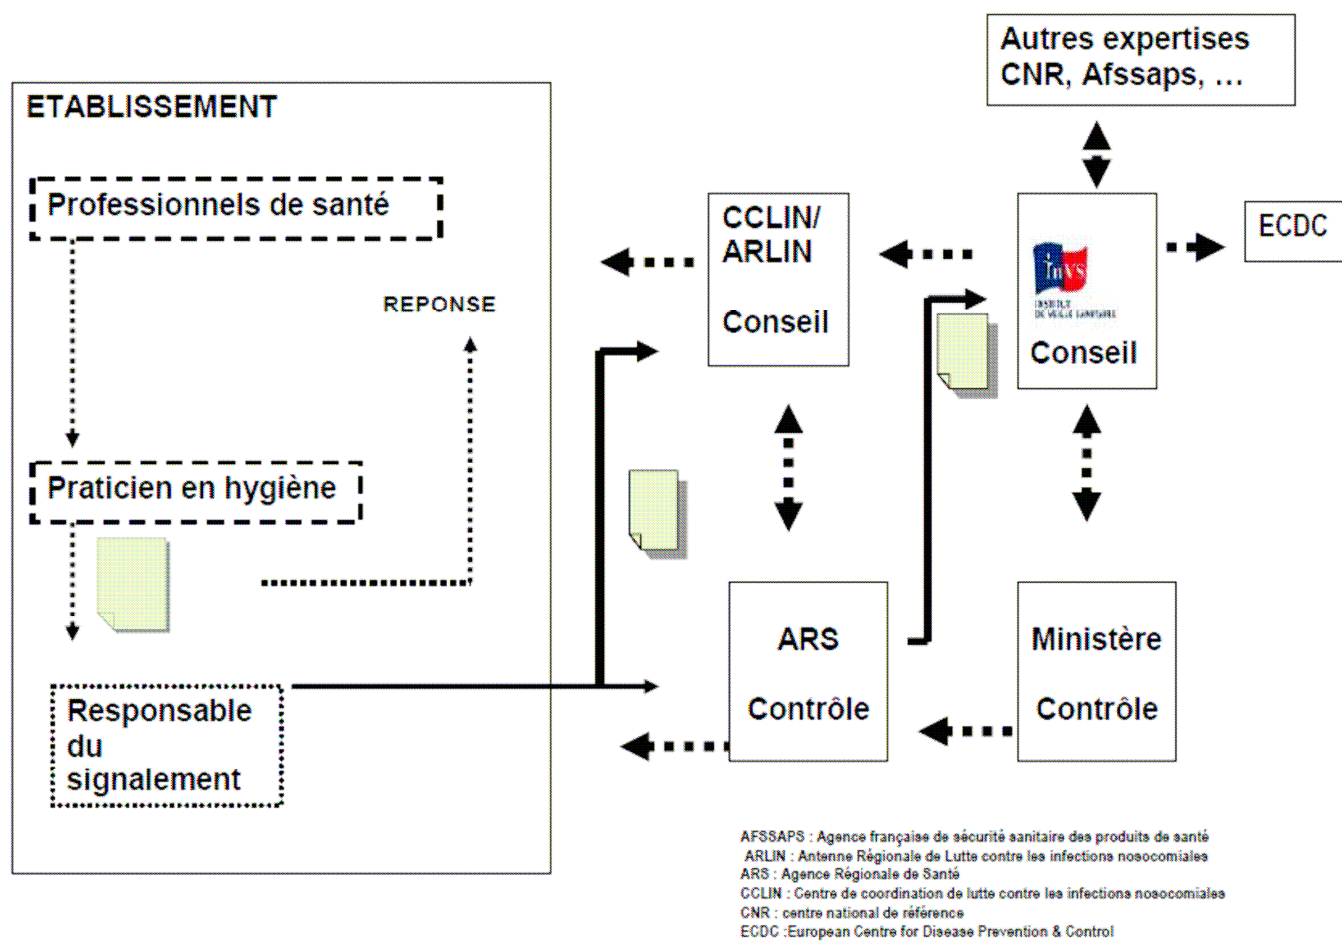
ETABLISSEMENT

Professionnels de santé

REPONSE

Praticien en hygiène

Responsable du signalement

Autres expertises CNR, Afssaps, …

CCLIN/ ARLIN

Conseil

invs
INSTITUT DE VEILLE SANITAIRE

Conseil

ECDC

ARS

Contrôle

Ministère

Contrôle

AFSSAPS : Agence française de sécurité sanitaire des produits de santé
ARLIN : Antenne Régionale de Lutte contre les infections nosocomiales
ARS : Agence Régionale de Santé
CCLIN : Centre de coordination de lutte contre les infections nosocomiales
CNR : centre national de référence
ECDC :European Centre for Disease Prevention & Control